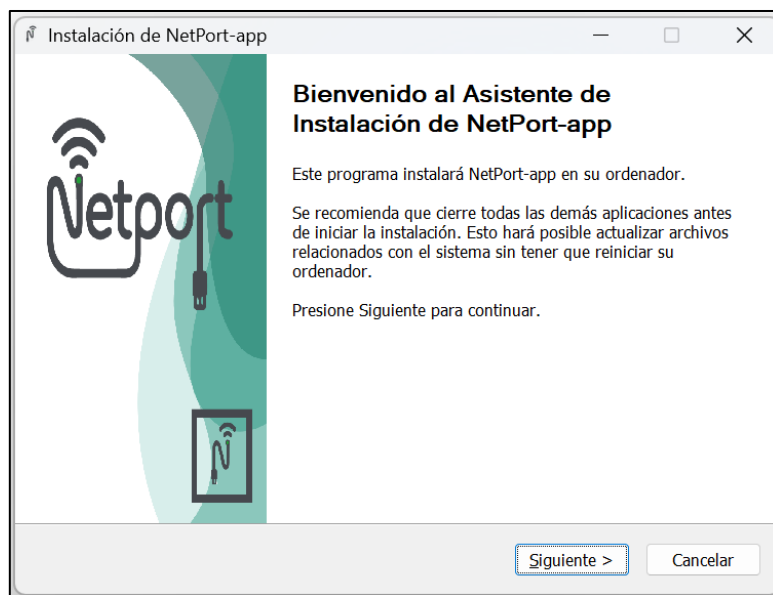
Instalación de NetPort-app

Netport

Bienvenido al Asistente de Instalación de NetPort-app

Este programa instalará NetPort-app en su ordenador.

Se recomienda que cierre todas las demás aplicaciones antes de iniciar la instalación. Esto hará posible actualizar archivos relacionados con el sistema sin tener que reiniciar su ordenador.

Presione Siguiente para continuar.

Siguiente >

Cancelar